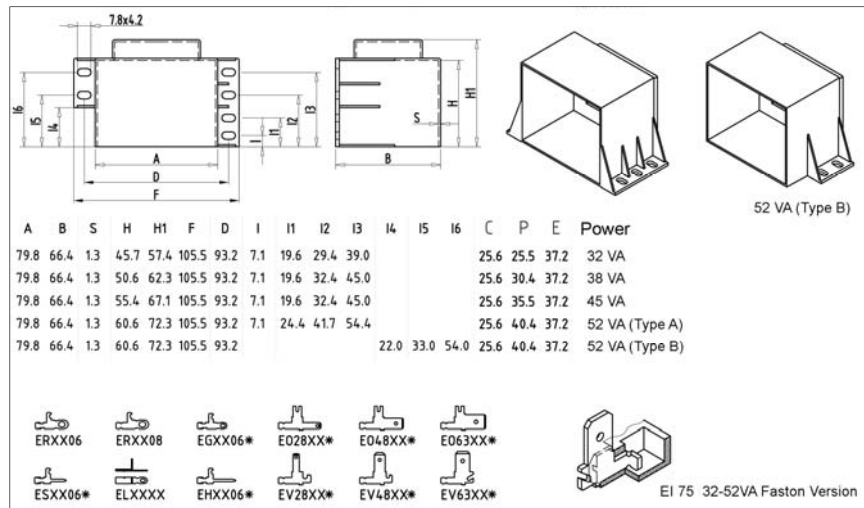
7.8x4.2

I6
I5
I4
I3
I2
I1
I
A
D
F
H
H1
S
B

52 VA (Type B)

| A | B | S | H | H1 | F | D | I | I1 | I2 | I3 | I4 | I5 | I6 | C | P | E | Power |
|---|---|---|---|---|---|---|---|---|---|---|---|---|---|---|---|---|---|
| 79.8 | 66.4 | 1.3 | 45.7 | 57.4 | 105.5 | 93.2 | 7.1 | 19.6 | 29.4 | 39.0 | | | | 25.6 | 25.5 | 37.2 | 32 VA |
| 79.8 | 66.4 | 1.3 | 50.6 | 62.3 | 105.5 | 93.2 | 7.1 | 19.6 | 32.4 | 45.0 | | | | 25.6 | 30.4 | 37.2 | 38 VA |
| 79.8 | 66.4 | 1.3 | 55.4 | 67.1 | 105.5 | 93.2 | 7.1 | 19.6 | 32.4 | 45.0 | | | | 25.6 | 35.5 | 37.2 | 45 VA |
| 79.8 | 66.4 | 1.3 | 60.6 | 72.3 | 105.5 | 93.2 | 7.1 | 24.4 | 41.7 | 54.4 | | | | 25.6 | 40.4 | 37.2 | 52 VA (Type A) |
| 79.8 | 66.4 | 1.3 | 60.6 | 72.3 | 105.5 | 93.2 | | | | | 22.0 | 33.0 | 54.0 | 25.6 | 40.4 | 37.2 | 52 VA (Type B) |

ERXX06 ERXX08 EGXX06* E028XX* E048XX* E063XX*
ESXX06* ELXXXX EHXX06* EV28XX* EV48XX* EV63XX*

EI 75 32-52VA Faston Version